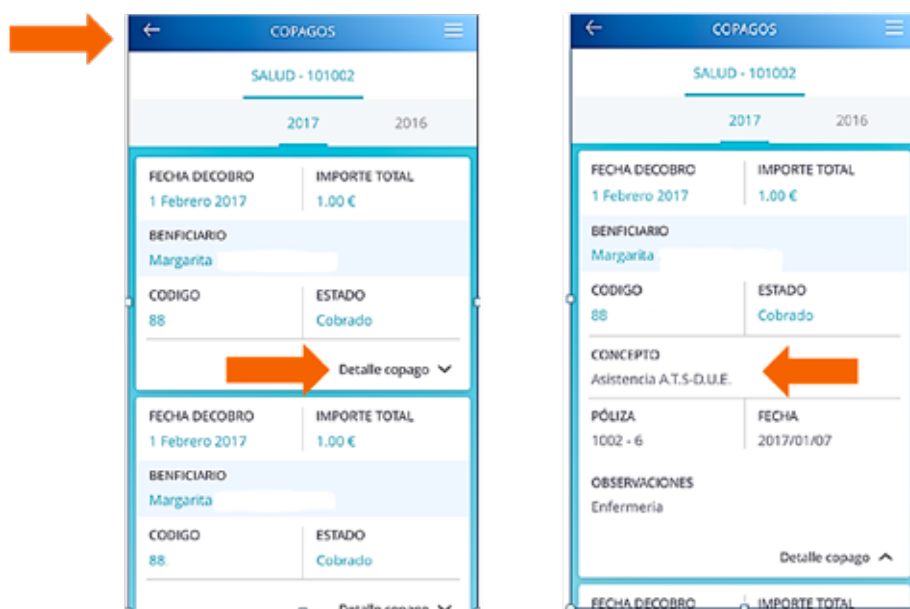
COPAGOS

SALUD - 101002

2017 2016

FECHA DECOBRO
1 Febrero 2017

IMPORTE TOTAL
1.00 €

BENFICIARIO
Margarita

CODIGO
88

ESTADO
Cobrado

Detalle copago

FECHA DECOBRO
1 Febrero 2017

IMPORTE TOTAL
1.00 €

BENFICIARIO
Margarita

CODIGO
88

ESTADO
Cobrado

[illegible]

COPAGOS

SALUD - 101002

2017 2016

FECHA DECOBRO
1 Febrero 2017

IMPORTE TOTAL
1.00 €

BENFICIARIO
Margarita

CODIGO
88

ESTADO
Cobrado

CONCEPTO
Asistencia A.T.S-D.U.E.

PÓLIZA
1002 - 6

FECHA
2017/01/07

OBSERVACIONES
Enfermeria

Detalle copago

FECHA DECOBRO

IMPORTE TOTAL